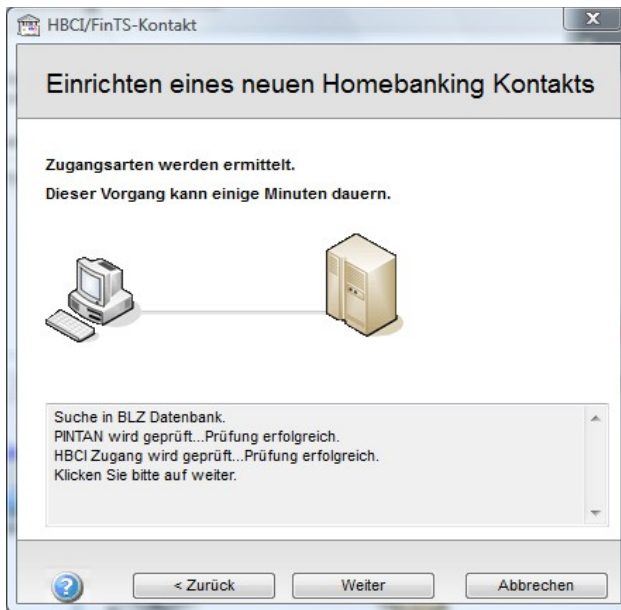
HBCI/FinTS-Kontakt

Einrichten eines neuen Homebanking Kontakts

Zugangsarten werden ermittelt.

Dieser Vorgang kann einige Minuten dauern.

Suche in BLZ Datenbank.
PINTAN wird geprüft...Prüfung erfolgreich.
HBCI Zugang wird geprüft...Prüfung erfolgreich.
Klicken Sie bitte auf weiter.

< Zurück | Weiter | Abbrechen